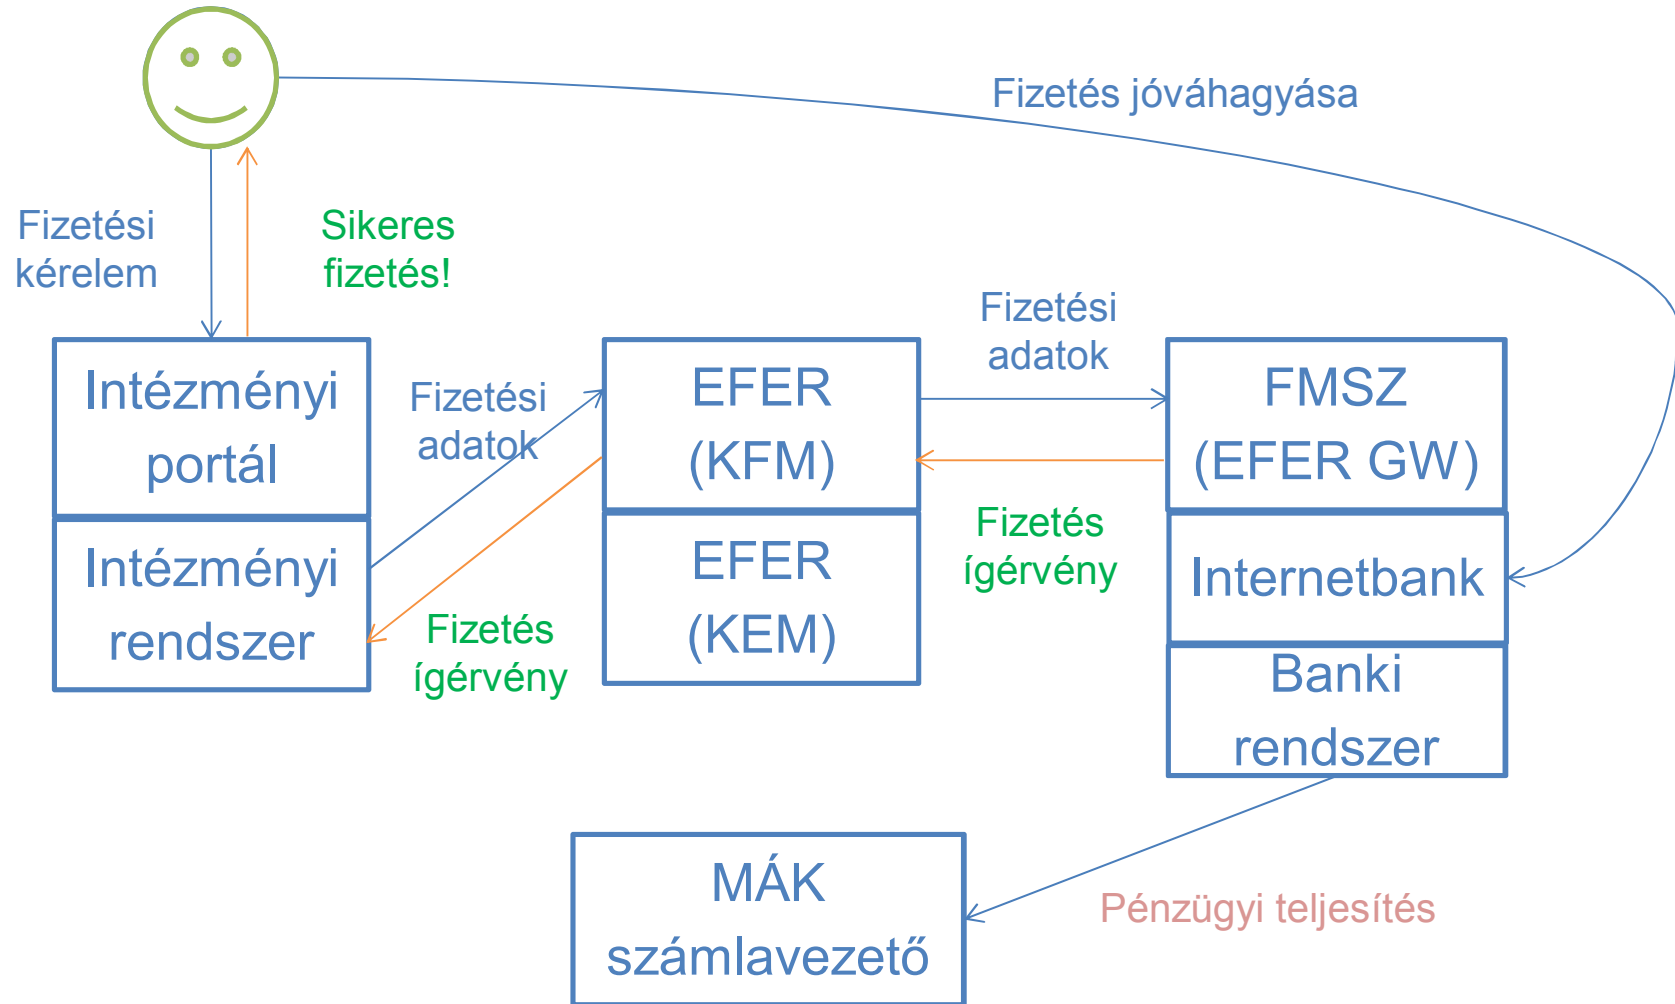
Fizetés jóváhagyása

Fizetési kérelem

Sikeres fizetés!

Intézményi portál

Intézményi rendszer

Fizetési adatok

Fizetés ígérvény

EFER (KFM)

EFER (KEM)

Fizetési adatok

Fizetés ígérvény

FMSZ (EFER GW)

Internetbank

Banki rendszer

MÁK számlavezető

Pénzügyi teljesítés